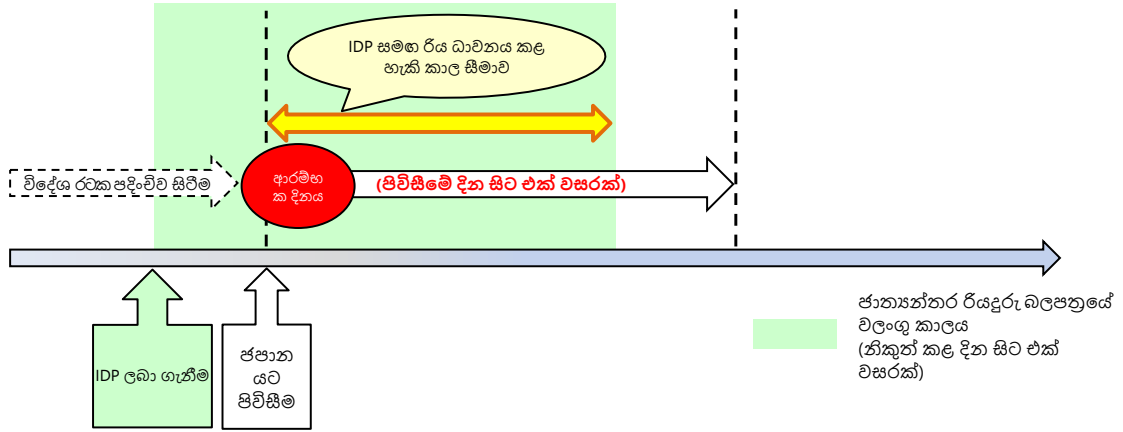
IDP සමඟ රිය ධාවනය කළ හැකි කාල සීමාව

විදේශ රටක පදිංචිව සිටීම

ආරම්භක දිනය

(පිවිසීමේ දින සිට එක් වසරක්)

IDP ලබා ගැනීම

ජපාන යට පිවිසීම

ජාත්‍යන්තර රියදුරු බලපත්‍රයේ වලංගු කාලය (නිකුත් කළ දින සිට එක් වසරක්)